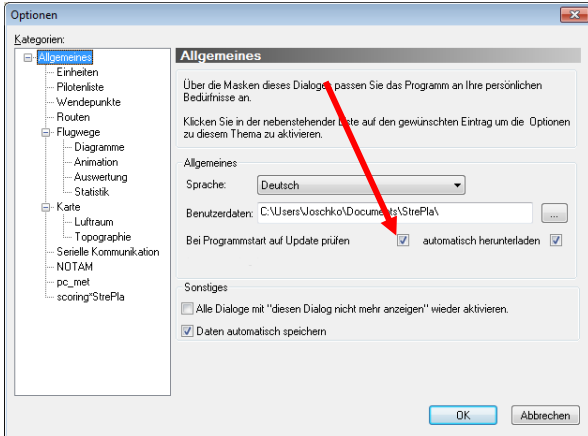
Optionen

Kategorien:

Allgemeines
Einheiten
Pilotenliste
Wendepunkte
Routen
Flugwege
Diagramme
Animation
Auswertung
Statistik
Karte
Luftraum
Topographie
Serielle Kommunikation
NOTAM
pc_met
scoring"StrePla

Allgemeines

Über die Masken dieses Dialoges passen Sie das Programm an Ihre persönlichen Bedürfnisse an.

Klicken Sie in der nebenstehender Liste auf den gewünschten Eintrag um die Optionen zu diesem Thema zu aktivieren.

Allgemeines

Sprache: Deutsch

Benutzerdaten: C:\Users\Joschko\Documents\StrePla\ ...

Bei Programmstart auf Update prüfen automatisch herunterladen

Sonstiges

Alle Dialoge mit "diesen Dialog nicht mehr anzeigen" wieder aktivieren.

Daten automatisch speichern

OK Abbrechen